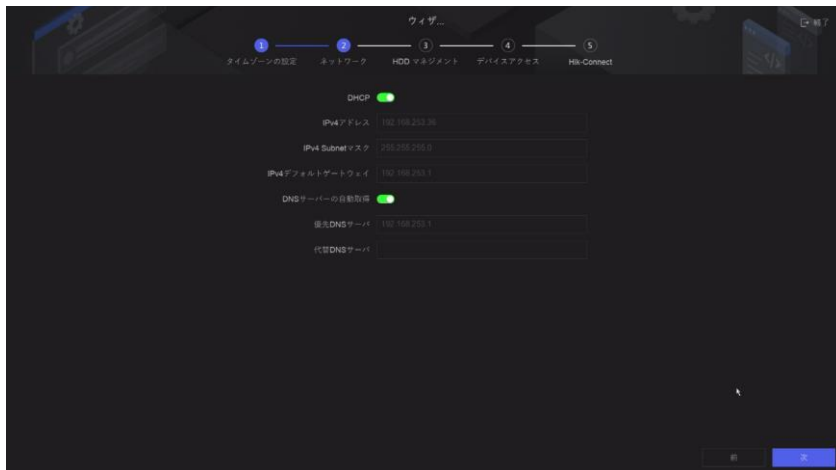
ウィザ...

終了

1 タイムゾーンの設定
2 ネットワーク
3 HDD マネジメント
4 デバイスアクセス
5 Hik-Connect

DHCP

IPv4アドレス 192.168.253.36

IPv4 Subnetマスク 255.255.255.0

IPv4デフォルトゲートウェイ 192.168.253.1

DNSサーバーの自動取得

優先DNSサーバ 192.168.253.1

代替DNSサーバ

前

次